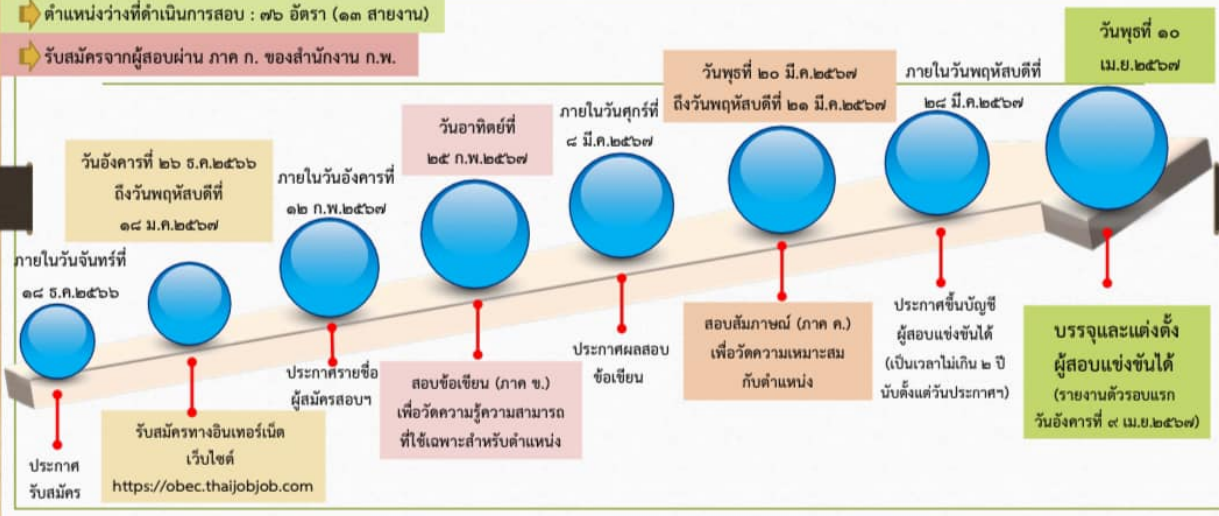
ตำแหน่งว่างที่ดำเนินการสอบ : ๗๖ อัตรา (๑๓ สายงาน)

รับสมัครจากผู้สอบผ่าน ภาค ก. ของสำนักงาน ก.พ.

ภายในวันจันทร์ที่ ๑๘ ธ.ค.๒๕๖๖

ประกาศ รับสมัคร

วันอังคารที่ ๒๖ ธ.ค.๒๕๖๖ ถึงวันพฤหัสบดีที่ ๑๘ ม.ค.๒๕๖๗

รับสมัครทางอินเทอร์เน็ต เว็บไซต์ https://obec.thaijobjob.com

ภายในวันอังคารที่ ๑๒ ก.พ.๒๕๖๗

ประกาศรายชื่อ ผู้สมัครสอบฯ

วันอาทิตย์ที่ ๒๕ ก.พ.๒๕๖๗

สอบข้อเขียน (ภาค ข.) เพื่อวัดความรู้ความสามารถ ที่ใช้เฉพาะสำหรับตำแหน่ง

ภายในวันศุกร์ที่ ๘ มี.ค.๒๕๖๗

ประกาศผลสอบ ข้อเขียน

วันพุธที่ ๒๐ มี.ค.๒๕๖๗ ถึงวันพฤหัสบดีที่ ๒๑ มี.ค.๒๕๖๗

สอบสัมภาษณ์ (ภาค ค.) เพื่อวัดความเหมาะสม กับตำแหน่ง

ภายในวันพฤหัสบดีที่ ๒๘ มี.ค.๒๕๖๗

ประกาศขึ้นบัญชี ผู้สอบแข่งขันได้ (เป็นเวลาไม่เกิน ๒ ปี นับตั้งแต่วันประกาศฯ)

วันพุธที่ ๑๐ เม.ย.๒๕๖๗

บรรจุและแต่งตั้ง ผู้สอบแข่งขันได้ (รายงานตัวรอบแรก วันอังคารที่ ๙ เม.ย.๒๕๖๗)